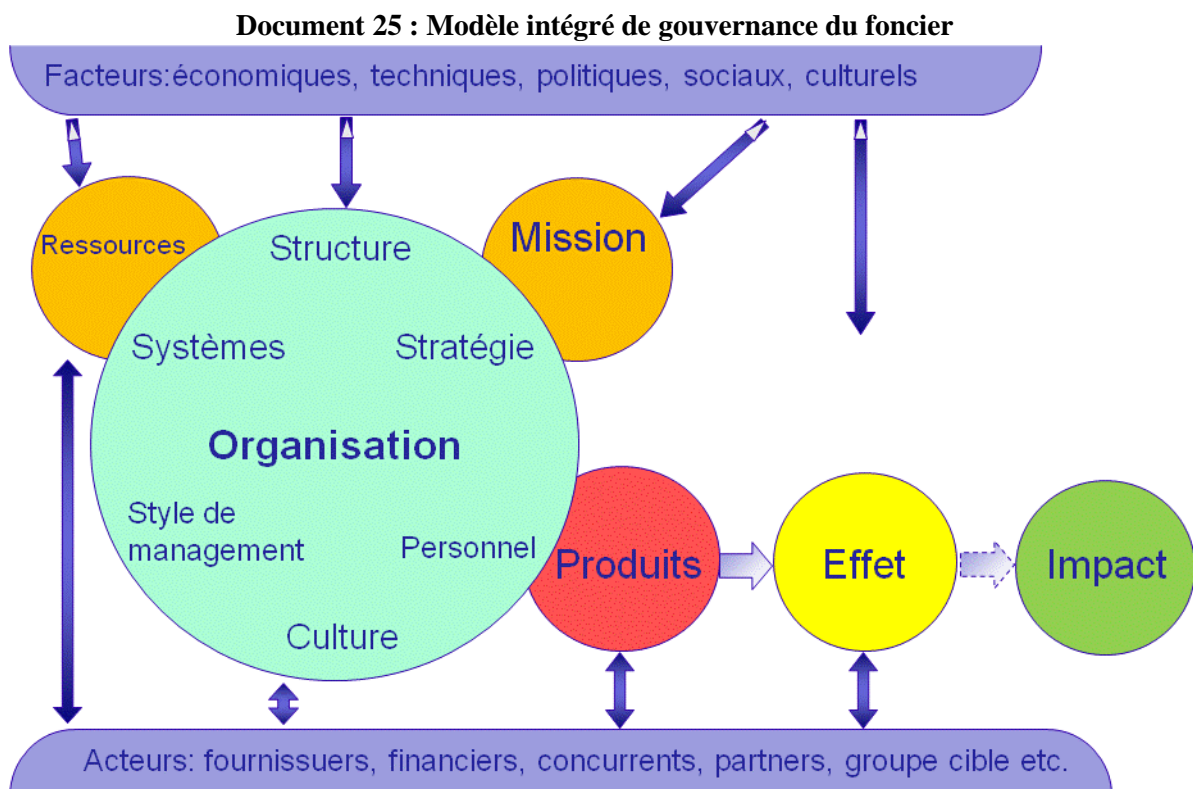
Document 25 : Modèle intégré de gouvernance du foncier

Facteurs:économiques, techniques, politiques, sociaux, culturels

Ressources

Structure

Mission

Systèmes

Stratégie

Organisation

Style de management

Personnel

Culture

Produits

Effet

Impact

Acteurs: fournissuers, financiers, concurrents, partners, groupe cible etc.